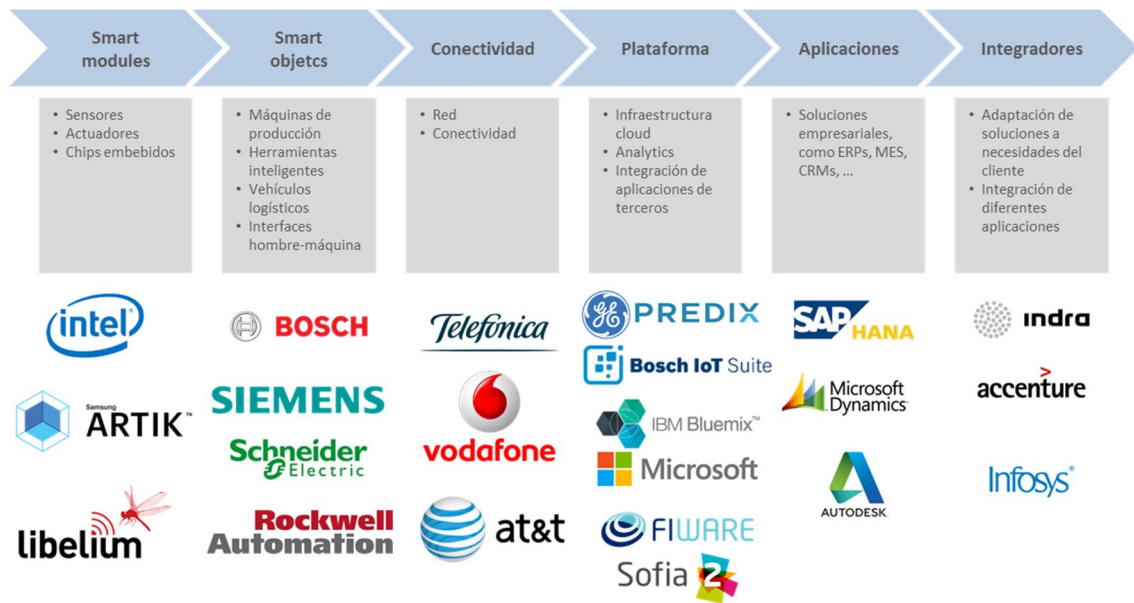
Smart modules

Smart objetcs

Conectividad

Plataforma

Aplicaciones

Integradores

- Sensores
- Actuadores
- Chips embebidos

- Máquinas de producción
- Herramientas inteligentes
- Vehículos logísticos
- Interfaces hombre-máquina

- Red
- Conectividad

- Infraestructura cloud
- Analytics
- Integración de aplicaciones de terceros

- Soluciones empresariales, como ERPs, MES, CRMs, …

- Adaptación de soluciones a necesidades del cliente
- Integración de diferentes aplicaciones

intel

Samsung ARTIK

libelium

BOSCH

SIEMENS

Schneider Electric

Rockwell Automation

Telefonica

vodafone

at&t

PREDIX

Bosch IoT Suite

IBM Bluemix™

Microsoft

FIWARE

Sofia 2

SAP HANA

Microsoft Dynamics

AUTODESK

indra

accenture

Infosys®